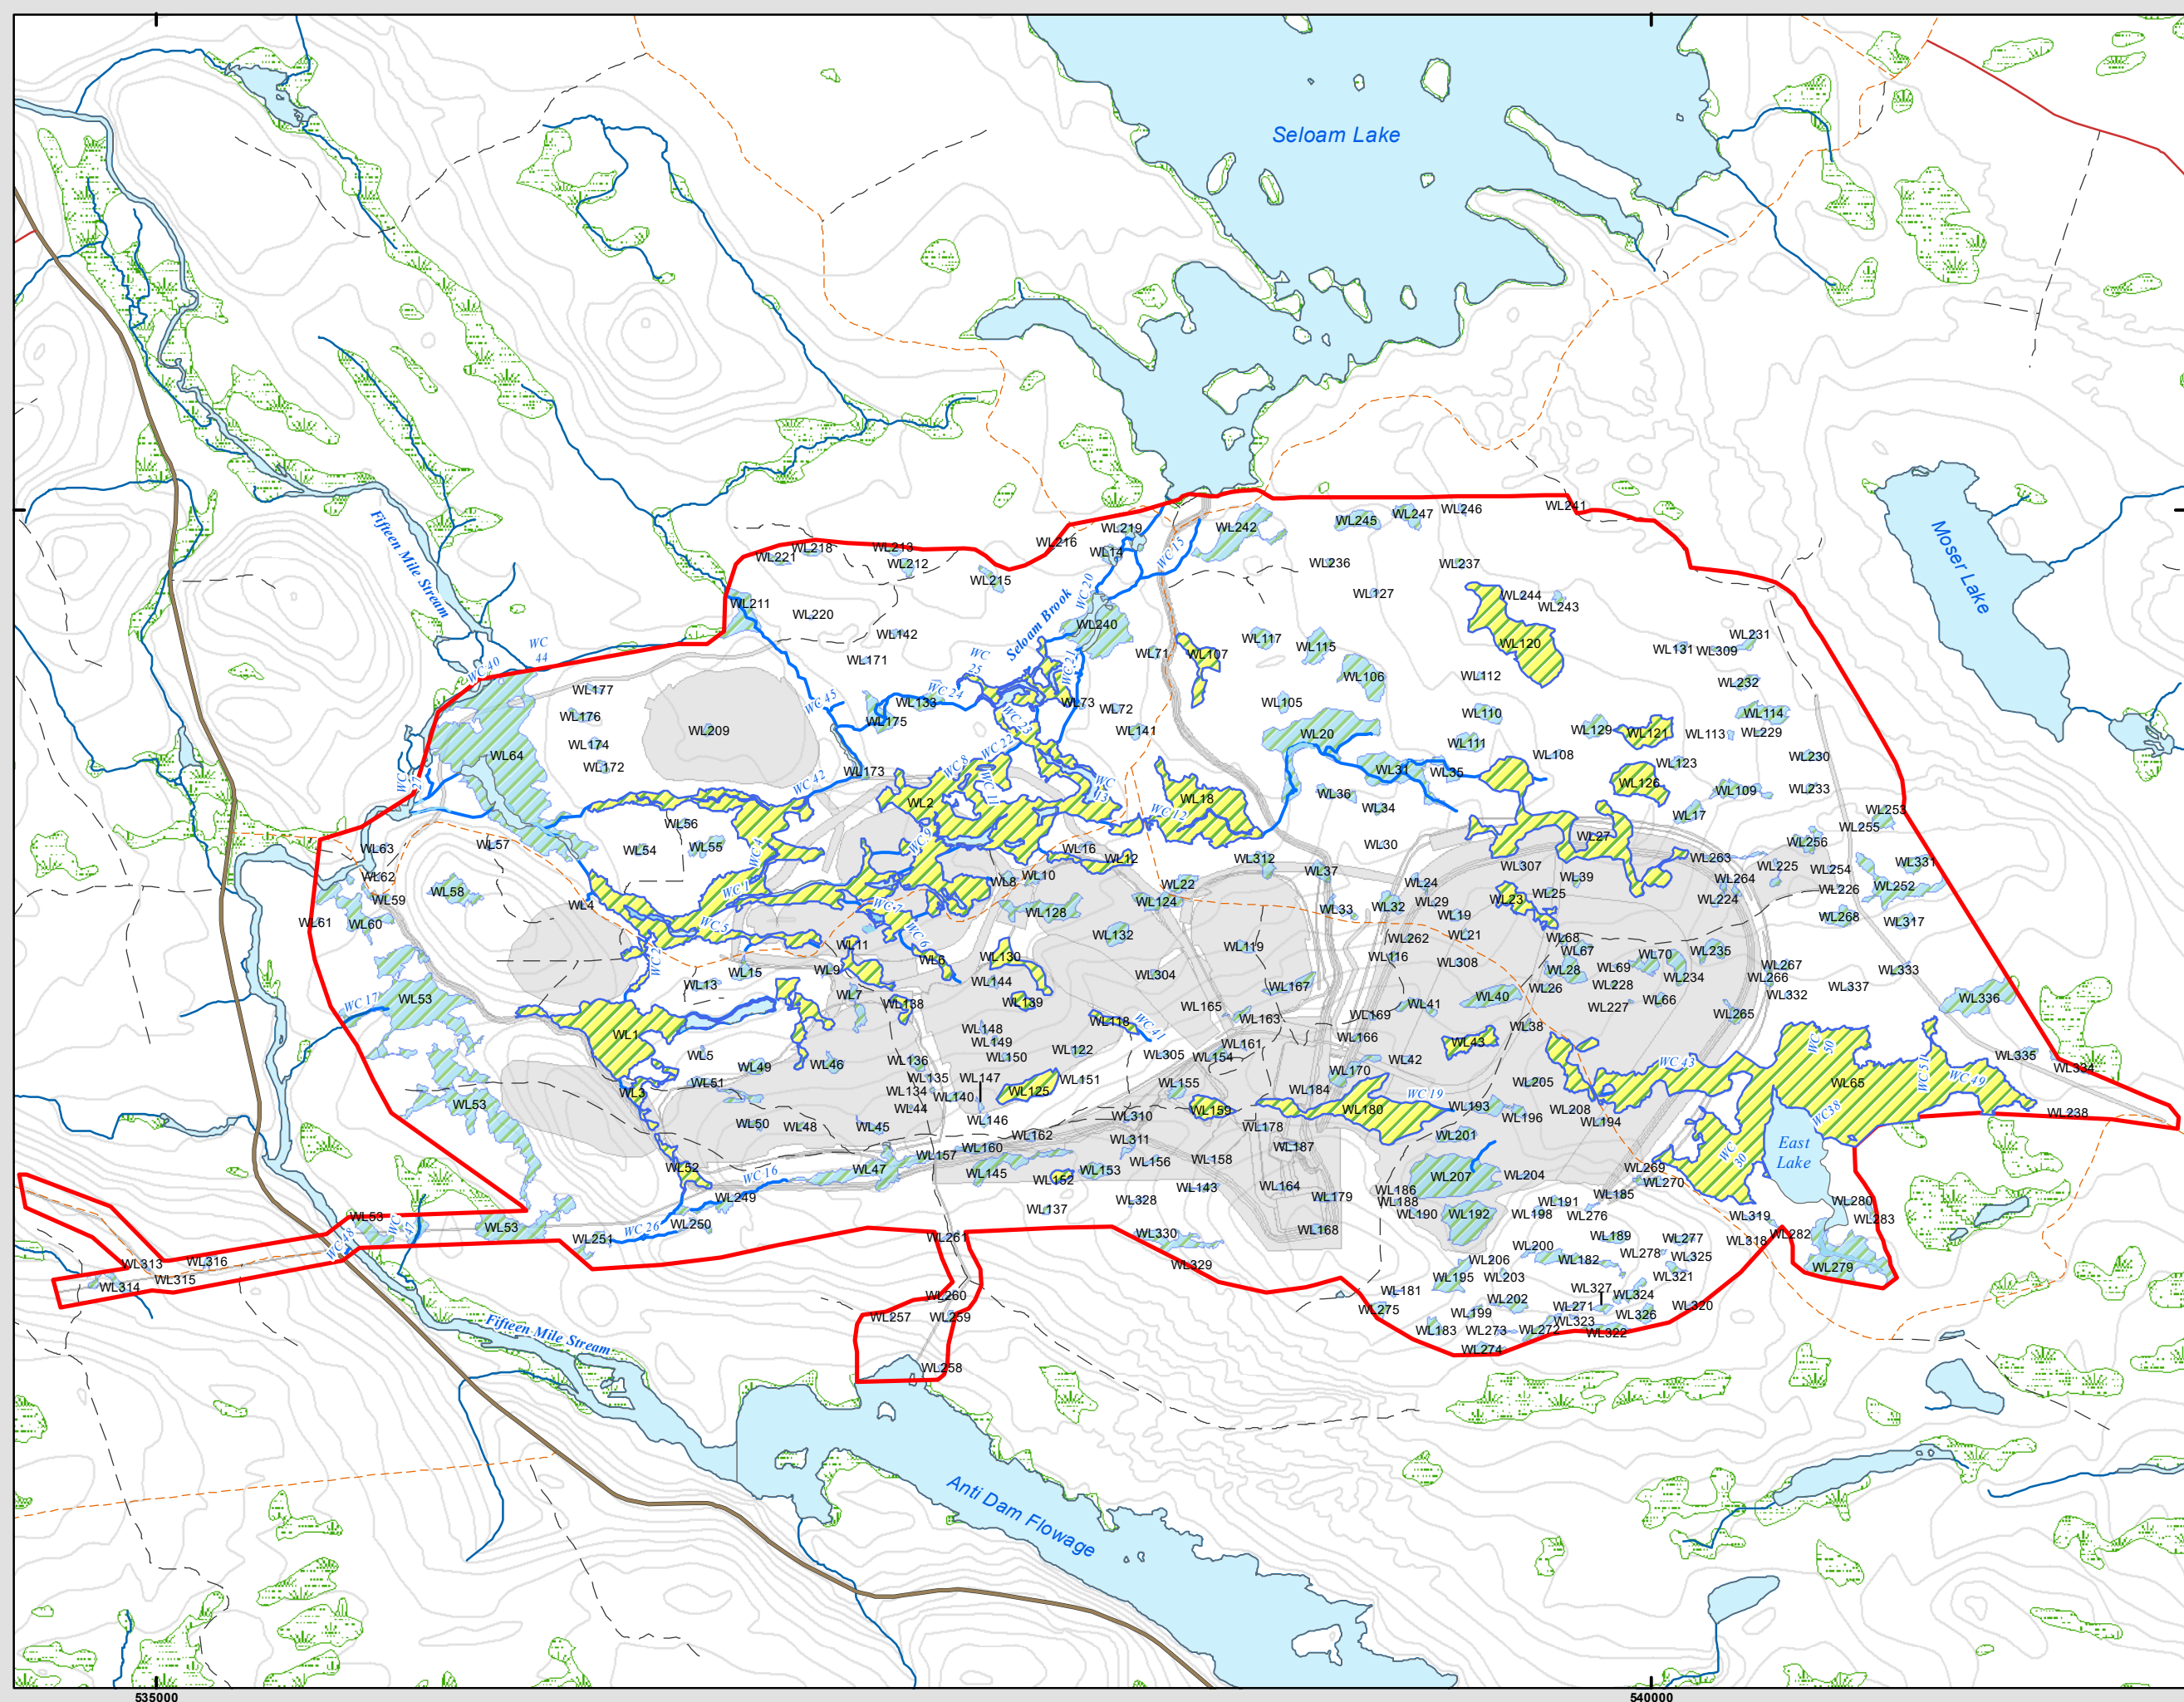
Seloam Lake

Moser Lake

Fifteen Mile Stream

Seloam Brook

East Lake

Anti Dam Flowage

Fifteen Mile Stream

WL219 WL242 WL245 WL247 WL246 WL241 WL216 WL14 WL218 WL213 WL221 WL212 WL215 WL236 WL237 WL127 WL244 WL243 WL211 WL220 WL240 WL142 WL117 WL115 WL120 WL231 WL131 WL309 WL171 WL71 WL107 WL106 WL112 WL232 WL177 WL133 WL73 WL72 WL105 WL110 WL114 WL176 WL175 WL141 WL20 WL111 WL129 WL121 WL113 WL229 WL209 WL174 WL64 WL172 WL173 WL31 WL35 WL108 WL230 WL123 WL126 WL233 WL109 WL2 WL18 WL36 WL34 WL17 WL253 WL56 WL255 WL27 WL256 WL57 WL54 WL55 WL16 WL12 WL30 WL263 WL331 WL63 WL312 WL307 WL225 WL254 WL10 WL37 WL39 WL264 WL62 WL8 WL22 WL24 WL25 WL226 WL252 WL58 WL59 WL4 WL128 WL124 WL33 WL32 WL29 WL23 WL224 WL61 WL60 WL19 WL268 WL317 WL132 WL21 WL262 WL68 WL11 WL119 WL67 WL70 WL235 WL130 WL116 WL308 WL28 WL69 WL15 WL9 WL6 WL304 WL234 WL267 WL333 WL13 WL144 WL167 WL26 WL228 WL266 WL337 WL7 WL40 WL332 WL53 WL138 WL139 WL165 WL41 WL66 WL336 WL227 WL163 WL169 WL265 WL118 WL1 WL148 WL38 WL149 WL166 WL43 WL122 WL150 WL305 WL154 WL161 WL5 WL42 WL335 WL49 WL46 WL136 WL334 WL170 WL205 WL65 WL135 WL147 WL151 WL184 WL81 WL134 WL125 WL193 WL3 WL140 WL155 WL180 WL208 WL238 WL53 WL44 WL196 WL194 WL146 WL310 WL159 WL178 WL50 WL48 WL45 WL162 WL201 WL311 WL187 WL160 WL157 WL158 WL269 WL52 WL145 WL207 WL204 WL47 WL153 WL156 WL143 WL164 WL270 WL152 WL185 WL186 WL249 WL328 WL179 WL188 WL191 WL280 WL53 WL137 WL190 WL192 WL198 WL276 WL319 WL283 WL250 WL168 WL53 WL330 WL251 WL261 WL189 WL277 WL318 WL282 WL200 WL278 WL325 WL313 WL316 WL329 WL206 WL182 WL279 WL315 WL195 WL203 WL321 WL314 WL181 WL327 WL260 WL202 WL324 WL275 WL271 WL320 WL257 WL259 WL199 WL323 WL326 WL183 WL273 WL272 WL322 WL274 WL258

WC 40 WC 44 WC 42 WC 45 WC 25 WC 24 WC 20 WC 15 WC 21 WC 23 WC 22 WC 8 WC 9 WC 1 WC 4 WC 5 WC 7 WC 6 WC 2 WC 3 WC 12 WC 13 WC 41 WC 17 WC 16 WC 26 WC 19 WC 43 WC 50 WC 51 WC 49 WC 38 WC 30

535000 540000